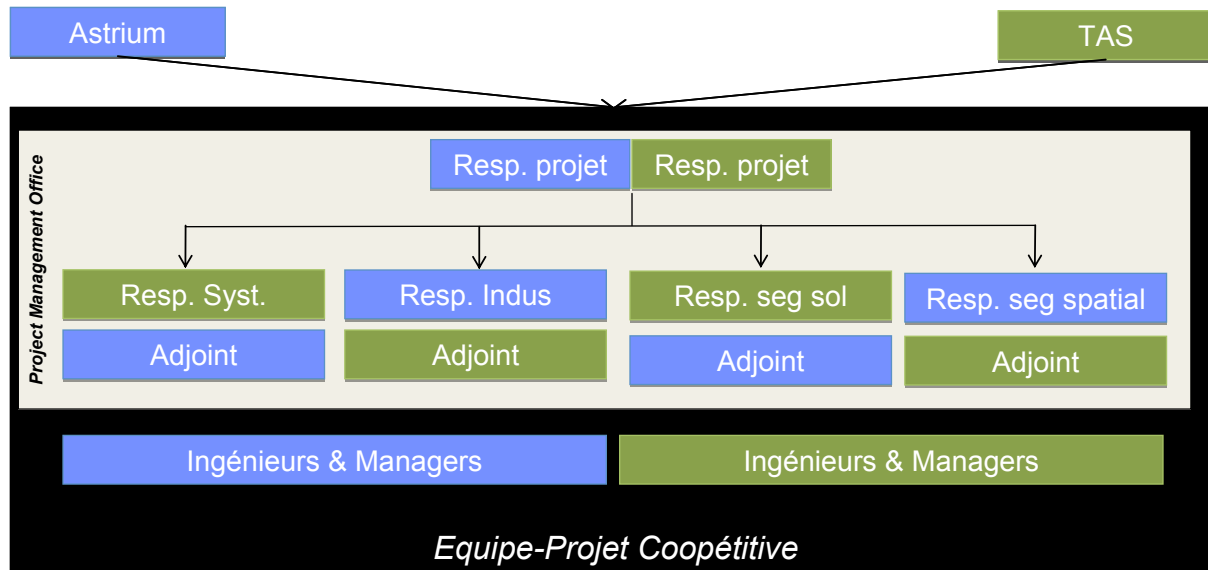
Astrium

TAS

Project Management Office

Resp. projet

Resp. projet

Resp. Syst.

Adjoint

Resp. Indus

Adjoint

Resp. seg sol

Adjoint

Resp. seg spatial

Adjoint

Ingénieurs & Managers

Ingénieurs & Managers

Equipe-Projet Coopétitive